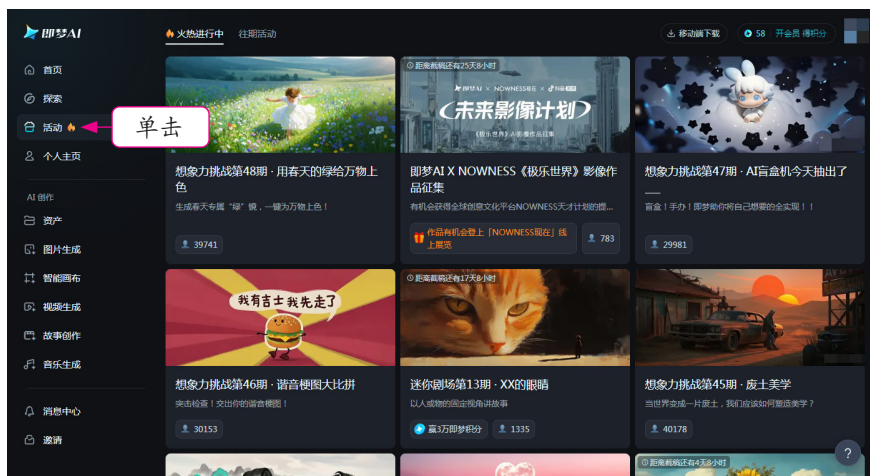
即梦AI

首页
探索
活动
单击
个人主页
AI 创作
资产
图片生成
智能画布
视频生成
故事创作
音乐生成
消息中心
邀请

火热进行中　往期活动

移动端下载　58　开会员 得积分

距离截稿还有25天8小时
即梦AI × NOWNESS现在 × 抖音
未来影像计划
《极乐世界》AI影像作品征集

想象力挑战第48期 · 用春天的绿给万物上色
生成春天专属"绿"镜，一键为万物上色！
39741

即梦AI X NOWNESS《极乐世界》影像作品征集
有机会获得全球创意文化平台NOWNESS天才计划的提...
作品有机会登上「NOWNESS现在」线上展览　783

想象力挑战第47期 · AI盲盒机今天抽出了__
盲盒！手办！即梦帮你将自己想要的全实现！！
29981

我有吉士我先走了

距离截稿还有17天8小时

想象力挑战第46期 · 谐音梗图大比拼
来击检查！交出你的谐音梗图！
30153

迷你剧场第13期 · XX的眼睛
以人或物的固定视角讲故事
赢3万即梦积分　1335

想象力挑战第45期 · 废土美学
当世界变成一片废土，我们应该如何塑造美学？
40178

距离截稿还有4天8小时

?